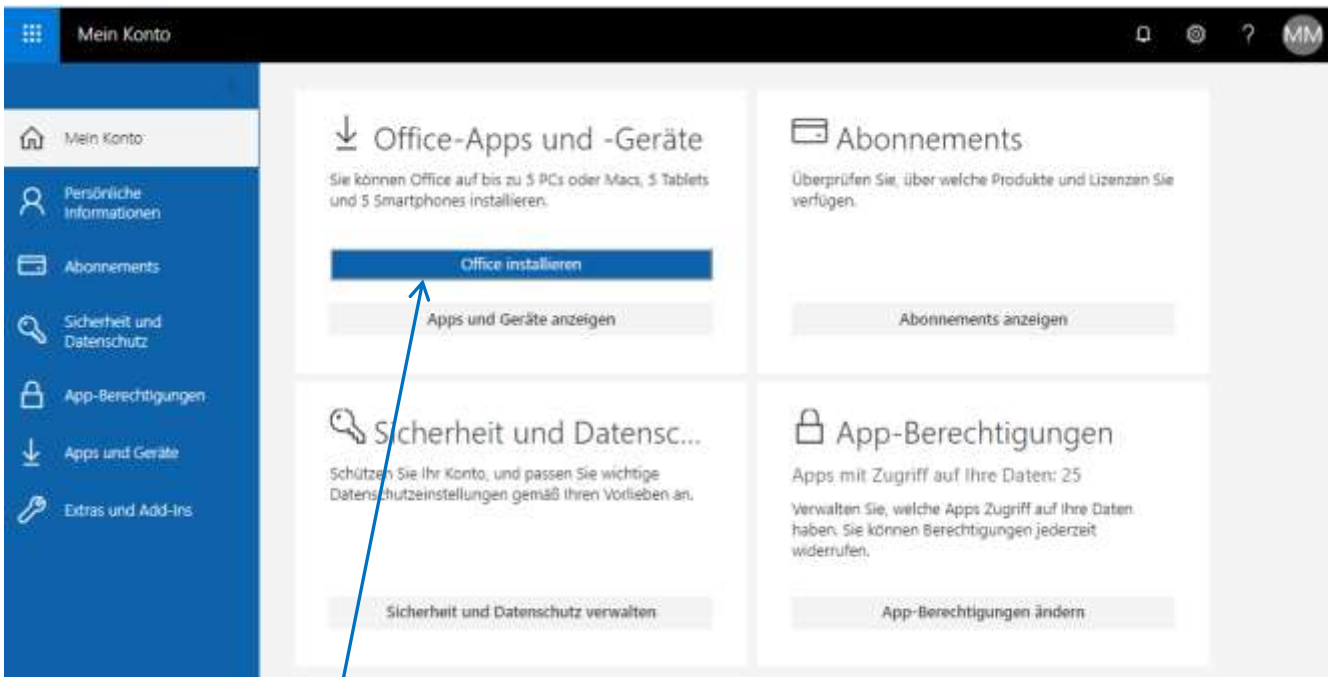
Mein Konto

?

MM

Mein Konto

Persönliche Informationen

Abonnements

Sicherheit und Datenschutz

App-Berechtigungen

Apps und Geräte

Extras und Add-Ins

Office-Apps und -Geräte

Sie können Office auf bis zu 5 PCs oder Macs, 5 Tablets und 5 Smartphones installieren.

Office installieren

Apps und Geräte anzeigen

Abonnements

Überprüfen Sie, über welche Produkte und Lizenzen Sie verfügen.

Abonnements anzeigen

Sicherheit und Datensc...

Schützen Sie Ihr Konto, und passen Sie wichtige Datenschutzeinstellungen gemäß Ihren Vorlieben an.

Sicherheit und Datenschutz verwalten

App-Berechtigungen

Apps mit Zugriff auf Ihre Daten: 25

Verwalten Sie, welche Apps Zugriff auf Ihre Daten haben. Sie können Berechtigungen jederzeit widerrufen.

App-Berechtigungen ändern